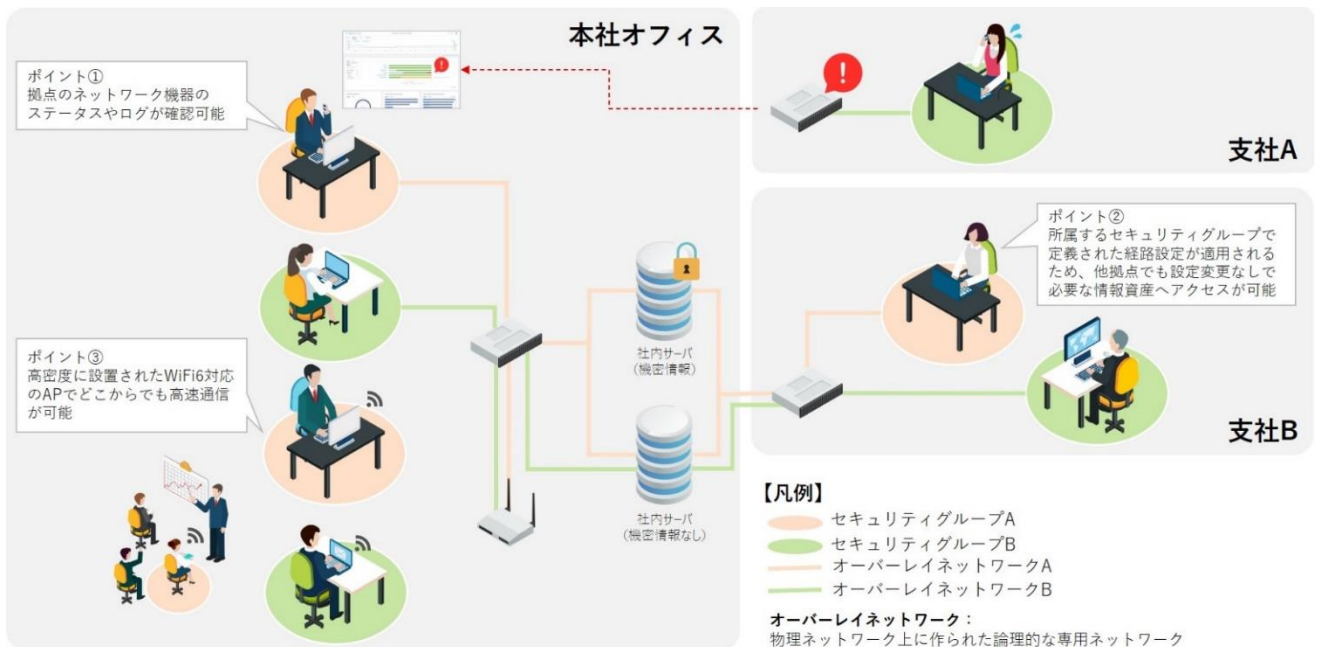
本社オフィス

ポイント①
拠点のネットワーク機器のステータスやログが確認可能

支社A

ポイント②
所属するセキュリティグループで定義された経路設定が適用されるため、他拠点でも設定変更なしで必要な情報資産へアクセスが可能

ポイント③
高密度に設置されたWiFi6対応のAPでどこからでも高速通信が可能

社内サーバ
(機密情報)

社内サーバ
(機密情報なし)

支社B

【凡例】
セキュリティグループA
セキュリティグループB
オーバーレイネットワークA
オーバーレイネットワークB

オーバーレイネットワーク：
物理ネットワーク上に作られた論理的な専用ネットワーク